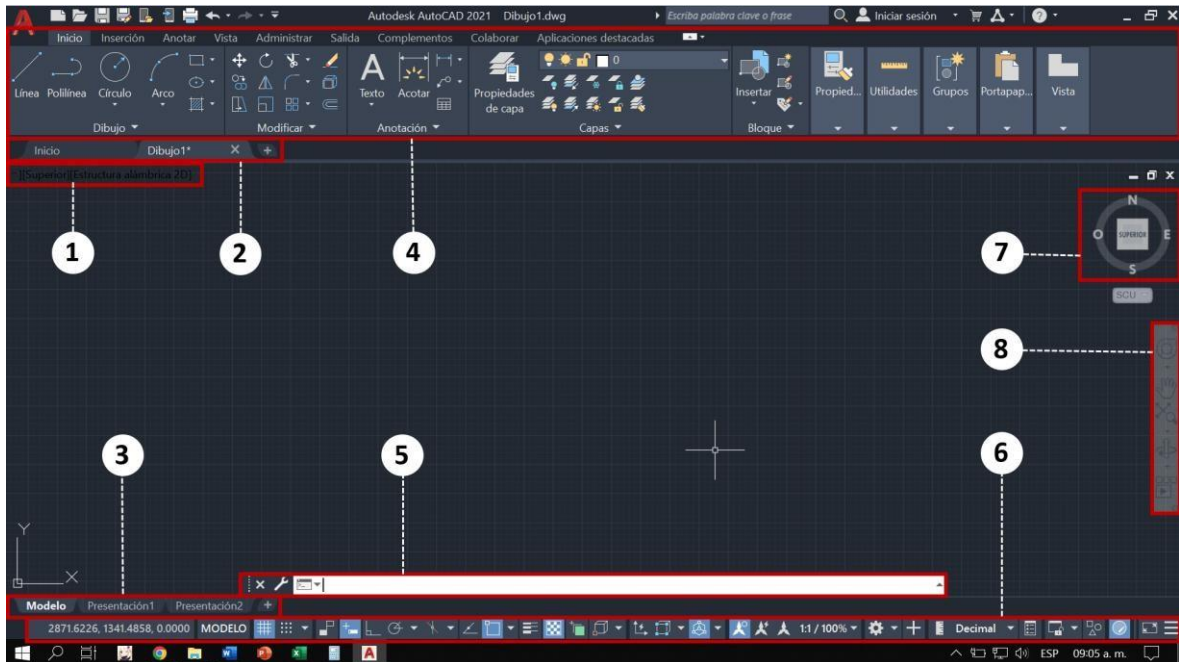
Autodesk AutoCAD 2021 Dibujo1.dwg
Escriba palabra clave o frase
Iniciar sesión

Inicio Inserción Anotar Vista Administrar Salida Complementos Colaborar Aplicaciones destacadas

Línea Polilínea Círculo Arco
Dibujo

Modificar

Texto Acotar
Anotación

Propiedades de capa
0
Capas

Insertar
Bloque

Propied... Utilidades Grupos Portapap... Vista

Inicio Dibujo1*

-][Superior][Estructura alámbrica 2D]

1 2 4

N
O SUPERIOR E
S
SCU

7

8

3 5 6

Y
X

Modelo Presentación1 Presentación2

2871.6226, 1341.4858, 0.0000 MODELO 1:1 / 100% Decimal

ESP 09:05 a. m.